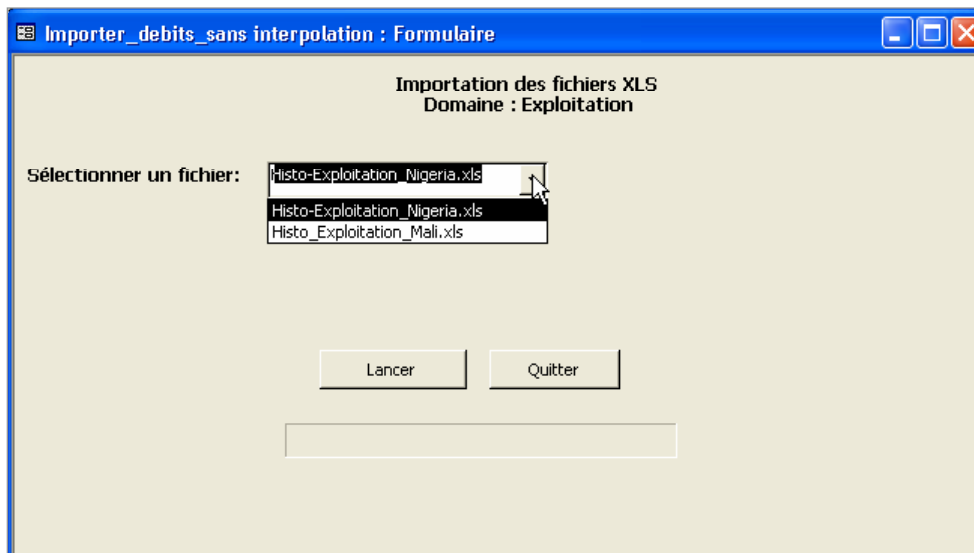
Importer_debits_sans interpolation : Formulaire

Importation des fichiers XLS
Domaine : Exploitation

Sélectionner un fichier: Histo-Exploitation_Nigeria.xls

Histo-Exploitation_Nigeria.xls
Histo_Exploitation_Mali.xls

Lancer

Quitter